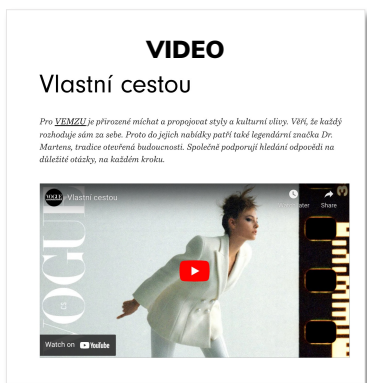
VIDEO

Vlastní cestou

Pro VEMZU je přirozené míchat a propojovat styly a kulturní vlivy. Věří, že každý rozhoduje sám za sebe. Proto do jejich nabídky patří také legendární značka Dr. Martens, tradice otevřená budoucnosti. Společně podporují hledání odpovědi na důležité otázky, na každém kroku.

Vlastní cestou

VOGUE

Watch later

Share

Watch on YouTube